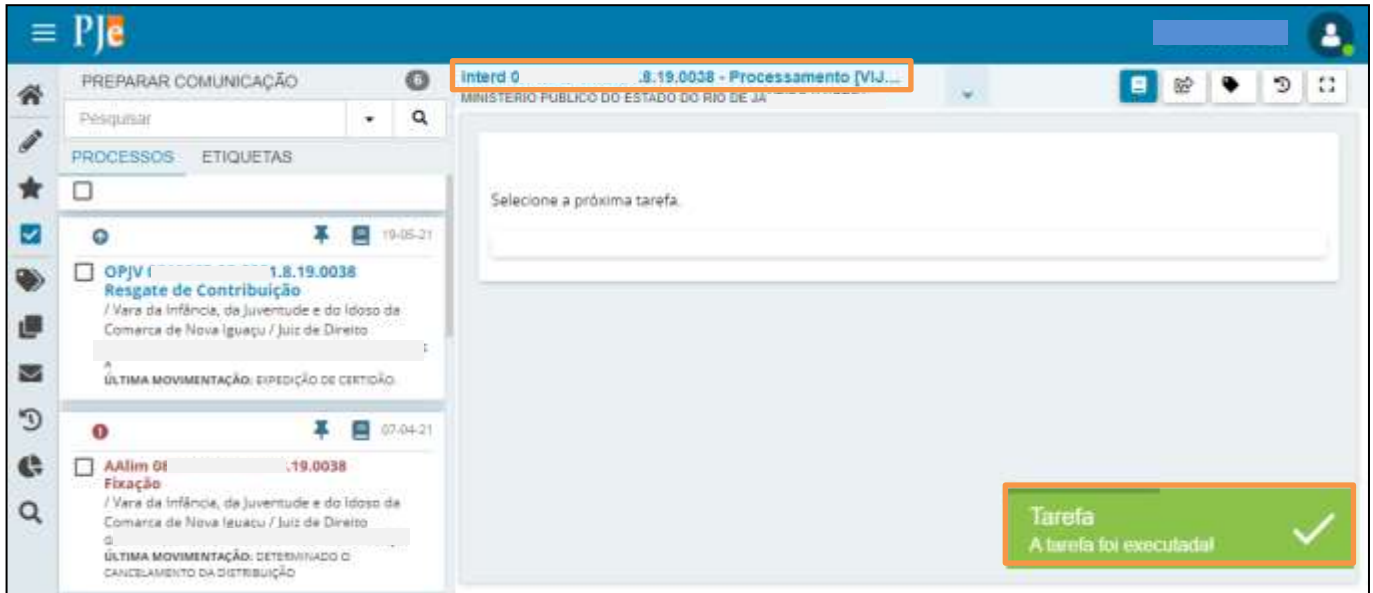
PJe

PREPARAR COMUNICAÇÃO 6

Pesquisar

PROCESSOS ETIQUETAS

19-05-21

OPJV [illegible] 1.8.19.0038
Resgate de Contribuição
/ Vara da Infância, da Juventude e do Idoso da Comarca de Nova Iguaçu / Juiz de Direito
ÚLTIMA MOVIMENTAÇÃO: EXPEDIÇÃO DE CERTIDÃO

07-04-21

AAlim 0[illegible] .19.0038
Fixação
/ Vara da Infância, da Juventude e do Idoso da Comarca de Nova Iguaçu / Juiz de Direito
ÚLTIMA MOVIMENTAÇÃO: DETERMINADO O CANCELAMENTO DA DISTRIBUIÇÃO

Interd 0 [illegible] .8.19.0038 - Processamento [VIJ...
MINISTERIO PUBLICO DO ESTADO DO RIO DE JA

Selecione a próxima tarefa.

Tarefa
A tarefa foi executada!